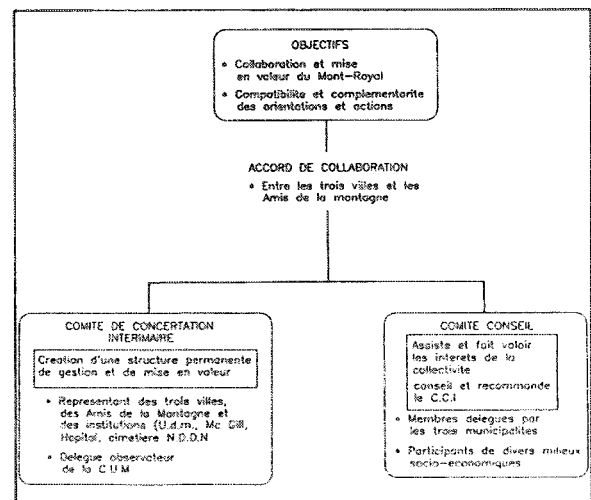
OBJECTIFS

• Collaboration et mise en valeur du Mont-Royal

• Compatibilite et complementarite des orientations et actions

ACCORD DE COLLABORATION

• Entre les trois villes et les Amis de la montagne

COMITE DE CONCERTATION INTERMAIRE

Creation d'une structure permanente de gestion et de mise en valeur

• Representant des trois villes, des Amis de la Montagne et des institutions (U.d.m., Mc Gill, Hopital, cimetiere N.D.D.N

• Delegue observateur de la C.U.M

COMITE CONSEIL

Assiste et fait valoir les interets de la collectivite

conseil et recommande le C.C.I

• Membres delegues par les trois municipalites

• Participants de divers milieux socio-economiques